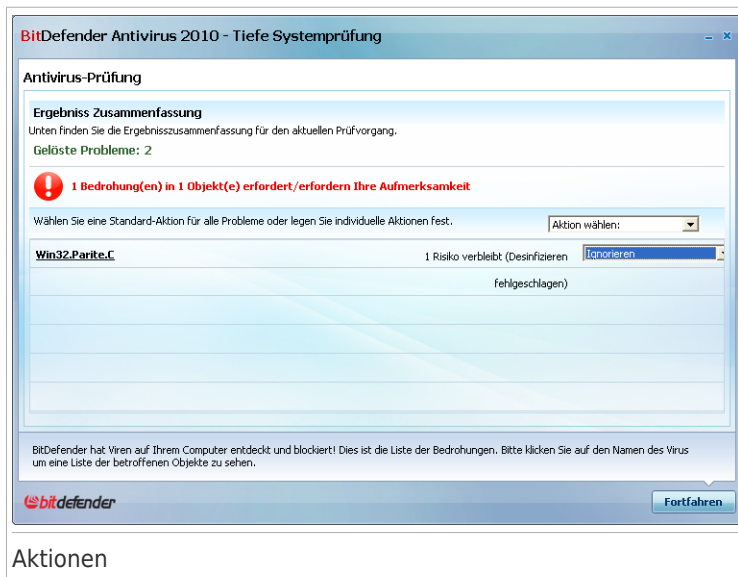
BitDefender Antivirus 2010 - Tiefe Systemprüfung

_ x

Antivirus-Prüfung

Ergebniss Zusammenfassung

Unten finden Sie die Ergebnisszusammenfassung für den aktuellen Prüfvorgang.

Gelöste Probleme: 2

1 Bedrohung(en) in 1 Objekt(e) erfordert/erfordern Ihre Aufmerksamkeit

Wählen Sie eine Standard-Aktion für alle Probleme oder legen Sie individuelle Aktionen fest.

Aktion wählen:

Win32.Parite.C

1 Risiko verbleibt (Desinfizieren fehlgeschlagen)

Ignorieren

BitDefender hat Viren auf Ihrem Computer entdeckt und blockiert! Dies ist die Liste der Bedrohungen. Bitte klicken Sie auf den Namen des Virus um eine Liste der betroffenen Objekte zu sehen.

bitdefender

Fortfahren

Aktionen